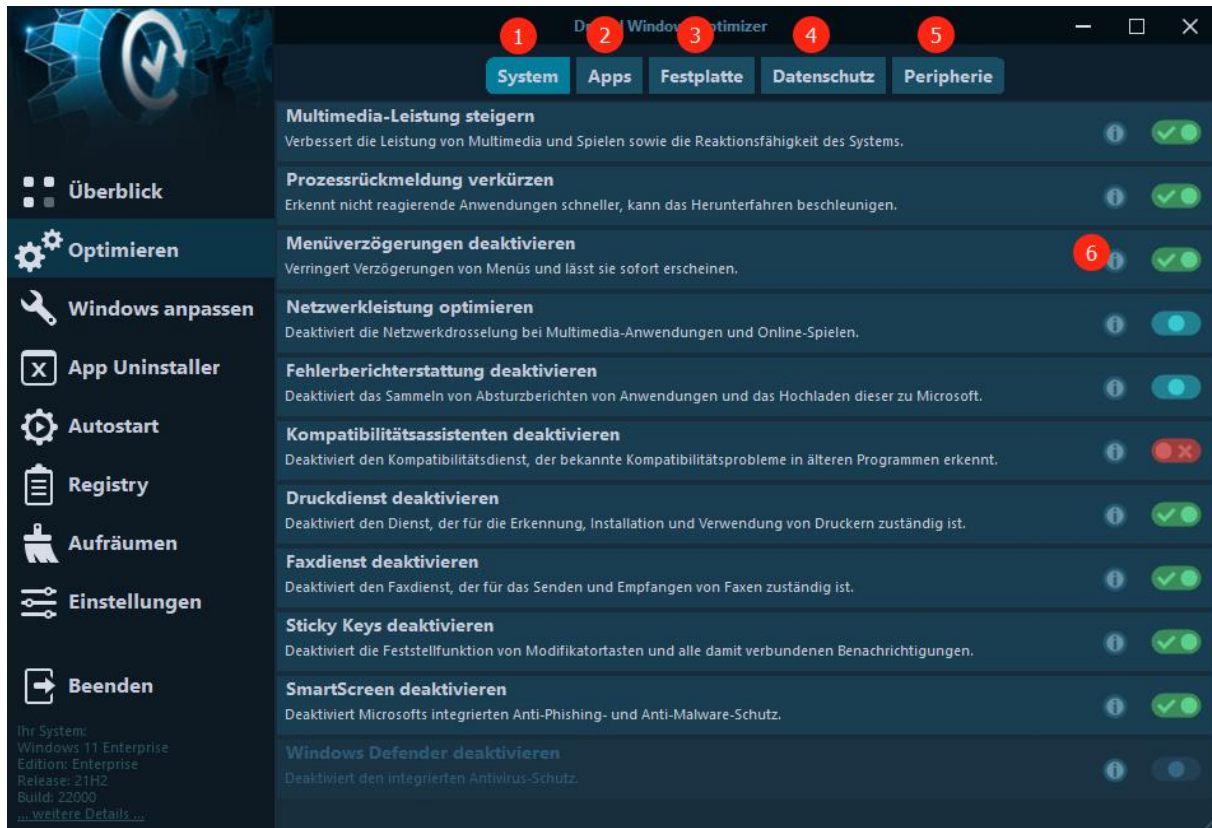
De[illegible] Windows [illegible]ptimizer

1 System 2 Apps 3 Festplatte 4 Datenschutz 5 Peripherie

Überblick
Optimieren
Windows anpassen
App Uninstaller
Autostart
Registry
Aufräumen
Einstellungen
Beenden

Ihr System:
Windows 11 Enterprise
Edition: Enterprise
Release: 21H2
Build: 22000
... weitere Details ...

Multimedia-Leistung steigern
Verbessert die Leistung von Multimedia und Spielen sowie die Reaktionsfähigkeit des Systems.

Prozessrückmeldung verkürzen
Erkennt nicht reagierende Anwendungen schneller, kann das Herunterfahren beschleunigen.

Menüverzögerungen deaktivieren
Verringert Verzögerungen von Menüs und lässt sie sofort erscheinen.

6

Netzwerkleistung optimieren
Deaktiviert die Netzwerkdrosselung bei Multimedia-Anwendungen und Online-Spielen.

Fehlerberichterstattung deaktivieren
Deaktiviert das Sammeln von Absturzberichten von Anwendungen und das Hochladen dieser zu Microsoft.

Kompatibilitätsassistenten deaktivieren
Deaktiviert den Kompatibilitätsdienst, der bekannte Kompatibilitätsprobleme in älteren Programmen erkennt.

Druckdienst deaktivieren
Deaktiviert den Dienst, der für die Erkennung, Installation und Verwendung von Druckern zuständig ist.

Faxdienst deaktivieren
Deaktiviert den Faxdienst, der für das Senden und Empfangen von Faxen zuständig ist.

Sticky Keys deaktivieren
Deaktiviert die Feststellfunktion von Modifikatortasten und alle damit verbundenen Benachrichtigungen.

SmartScreen deaktivieren
Deaktiviert Microsofts integrierten Anti-Phishing- und Anti-Malware-Schutz.

Windows Defender deaktivieren
Deaktiviert den integrierten Antivirus-Schutz.